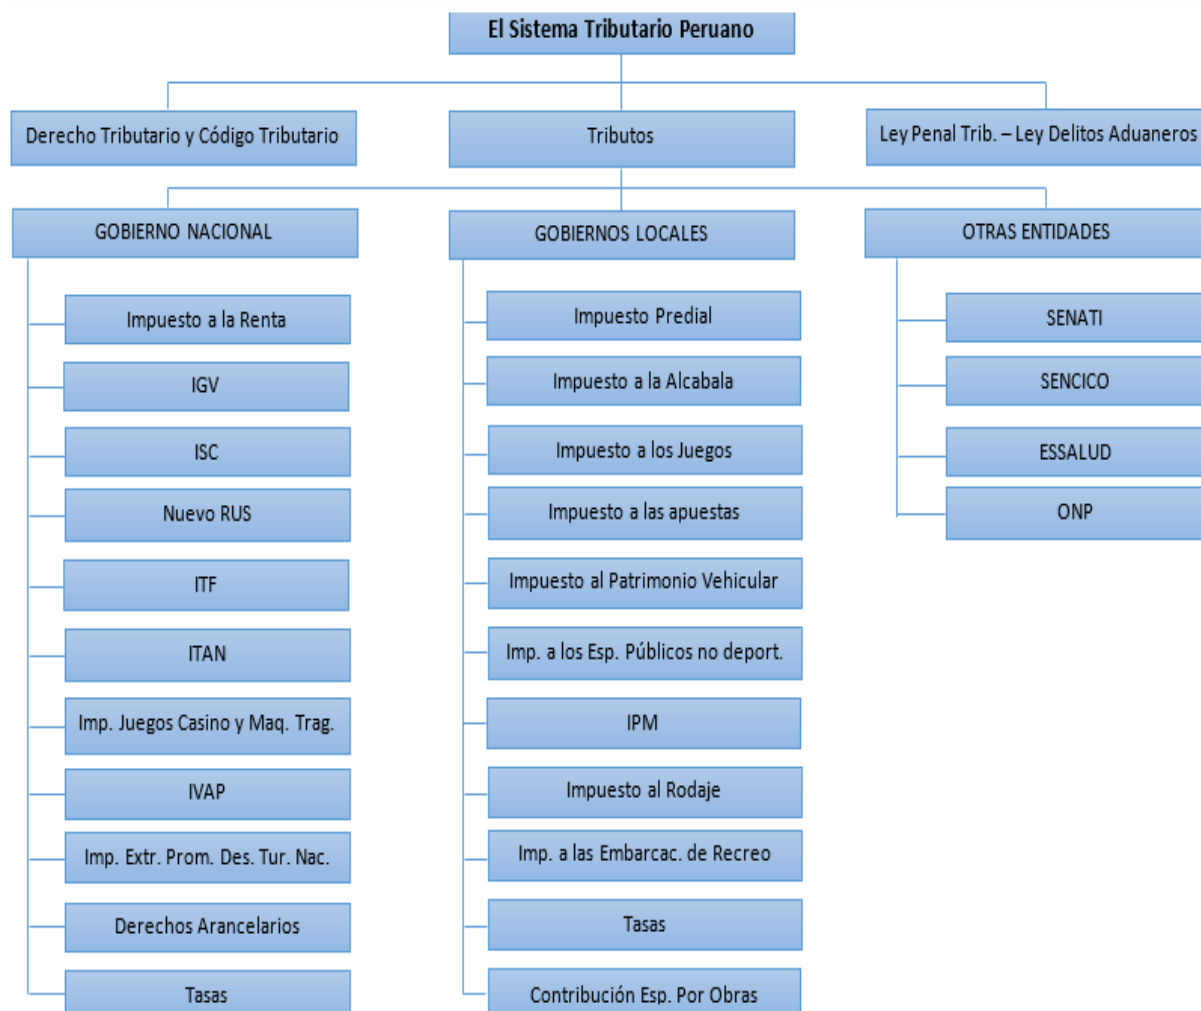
El Sistema Tributario Peruano

Derecho Tributario y Código Tributario

Tributos

Ley Penal Trib. – Ley Delitos Aduaneros

GOBIERNO NACIONAL

Impuesto a la Renta

IGV

ISC

Nuevo RUS

ITF

ITAN

Imp. Juegos Casino y Maq. Trag.

IVAP

Imp. Extr. Prom. Des. Tur. Nac.

Derechos Arancelarios

Tasas

GOBIERNOS LOCALES

Impuesto Predial

Impuesto a la Alcabala

Impuesto a los Juegos

Impuesto a las apuestas

Impuesto al Patrimonio Vehicular

Imp. a los Esp. Públicos no deport.

IPM

Impuesto al Rodaje

Imp. a las Embarcac. de Recreo

Tasas

Contribución Esp. Por Obras

OTRAS ENTIDADES

SENATI

SENCICO

ESSALUD

ONP